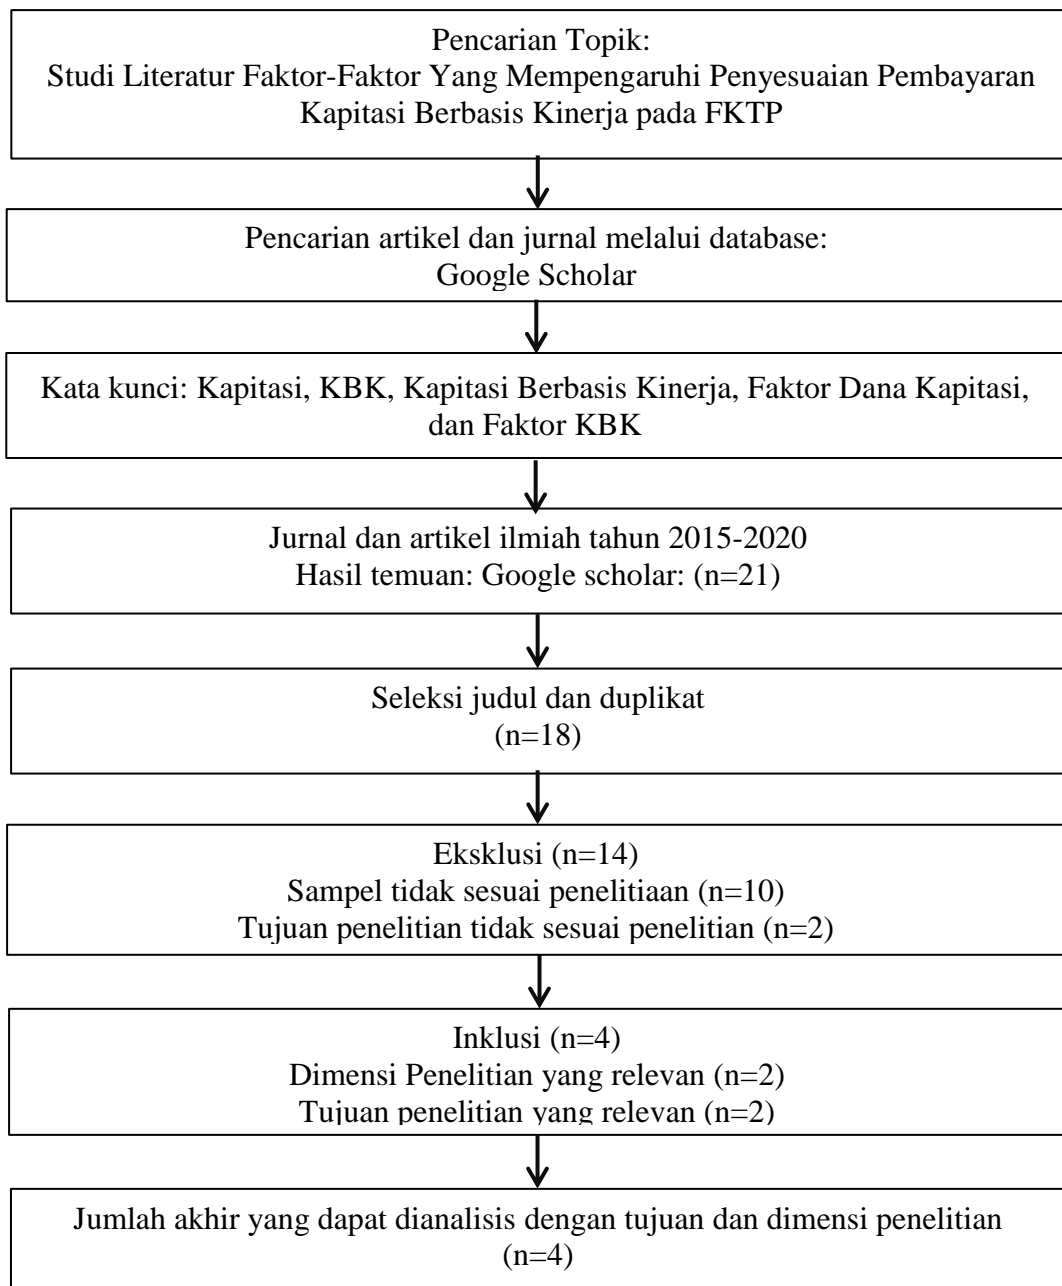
Pencarian Topik:
Studi Literatur Faktor-Faktor Yang Mempengaruhi Penyesuaian Pembayaran Kapitasi Berbasis Kinerja pada FKTP

Pencarian artikel dan jurnal melalui database:
Google Scholar

Kata kunci: Kapitasi, KBK, Kapitasi Berbasis Kinerja, Faktor Dana Kapitasi, dan Faktor KBK

Jurnal dan artikel ilmiah tahun 2015-2020
Hasil temuan: Google scholar: (n=21)

Seleksi judul dan duplikat
(n=18)

Eksklusi (n=14)
Sampel tidak sesuai penelitiaan (n=10)
Tujuan penelitian tidak sesuai penelitian (n=2)

Inklusi (n=4)
Dimensi Penelitian yang relevan (n=2)
Tujuan penelitian yang relevan (n=2)

Jumlah akhir yang dapat dianalisis dengan tujuan dan dimensi penelitian
(n=4)